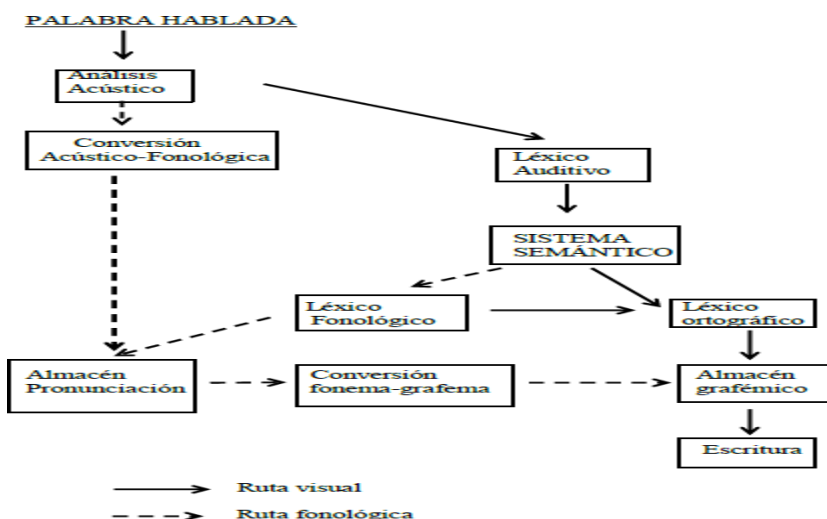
PALABRA HABLADA

Análisis Acústico

Conversión Acústico-Fonológica

Léxico Auditivo

SISTEMA SEMÁNTICO

Léxico Fonológico

Léxico ortográfico

Almacén Pronunciación

Conversión fonema-grafema

Almacén grafémico

Escritura

Ruta visual

Ruta fonológica